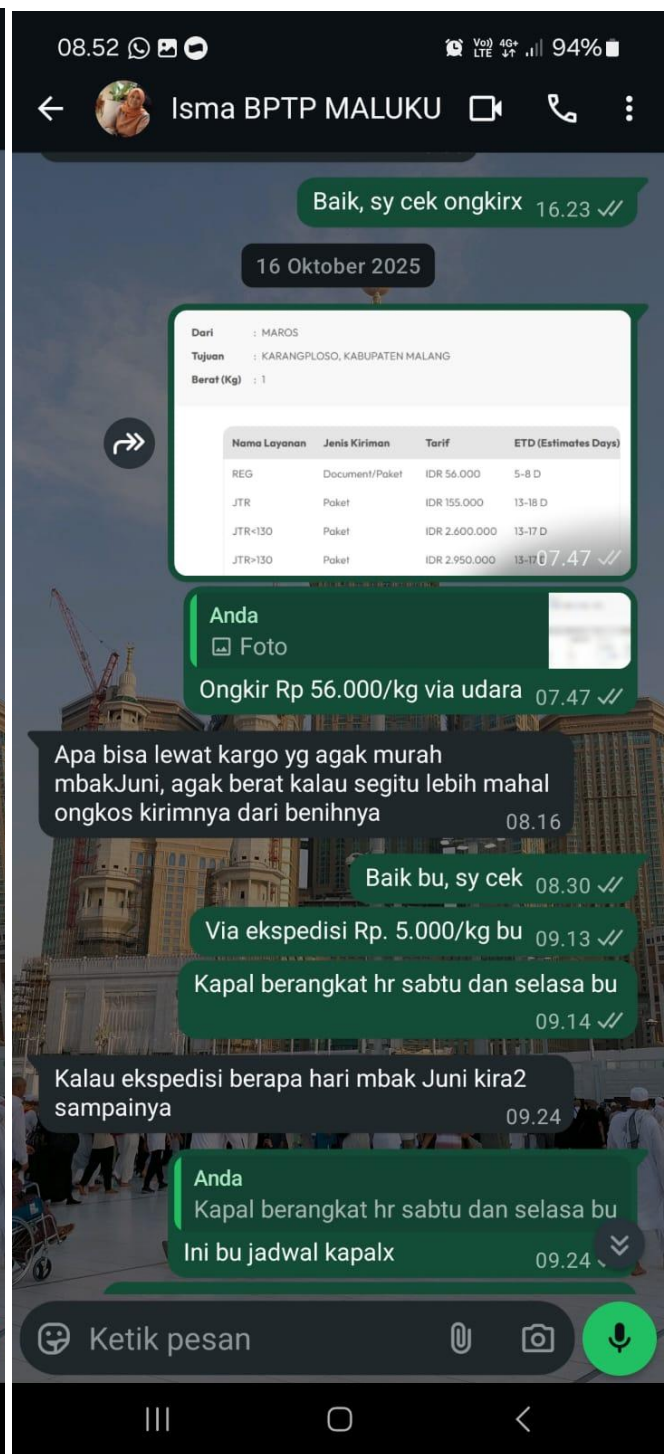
08.52

Vo) LTE 4G 94%

Isma BPTP MALUKU

Baik, sy cek ongkirx 16.23

16 Oktober 2025

Dari : MAROS
Tujuan : KARANGPLOSO, KABUPATEN MALANG
Berat (Kg) : 1

| Nama Layanan | Jenis Kiriman | Tarif | ETD (Estimates Days) |
|---|---|---|---|
| REG | Document/Paket | IDR 56.000 | 5-8 D |
| JTR | Paket | IDR 155.000 | 13-18 D |
| JTR<130 | Paket | IDR 2.600.000 | 13-17 D |
| JTR>130 | Paket | IDR 2.950.000 | 13-17 D |

07.47

Anda
Foto
Ongkir Rp 56.000/kg via udara 07.47

Apa bisa lewat kargo yg agak murah mbakJuni, agak berat kalau segitu lebih mahal ongkos kirimnya dari benihnya 08.16

Baik bu, sy cek 08.30

Via ekspedisi Rp. 5.000/kg bu 09.13

Kapal berangkat hr sabtu dan selasa bu 09.14

Kalau ekspedisi berapa hari mbak Juni kira2 sampainya 09.24

Anda
Kapal berangkat hr sabtu dan selasa bu
Ini bu jadwal kapalx 09.24

Ketik pesan